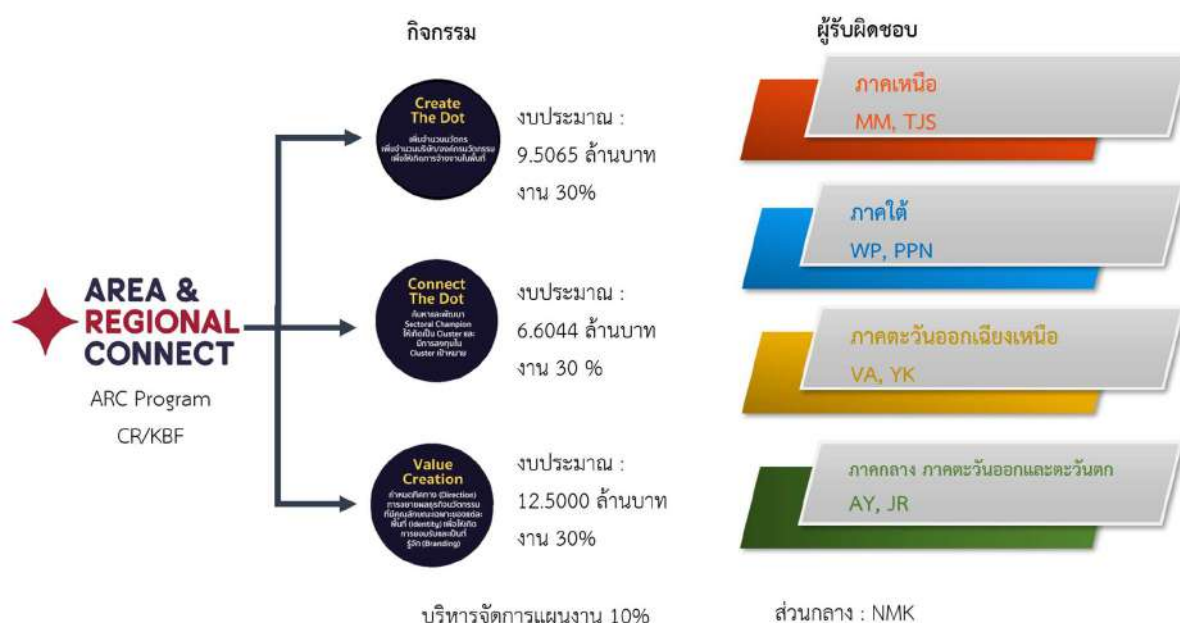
กิจกรรม

ผู้รับผิดชอบ

AREA & REGIONAL CONNECT

ARC Program

CR/KBF

Create The Dot

เพิ่มจำนวนนวัตกร เพิ่มจำนวนบริษัท/องค์กรนวัตกรรม เพื่อให้เกิดการจ้างงานในพื้นที่

งบประมาณ : 9.5065 ล้านบาท

งาน 30%

Connect The Dot

ค้นหาและพัฒนา Sectoral Champion ให้เกิดเป็น Cluster และมีการลงทุนใน Cluster เป้าหมาย

งบประมาณ : 6.6044 ล้านบาท

งาน 30 %

Value Creation

กำหนดทิศทาง (Direction) การขยายผลธุรกิจนวัตกรรม ที่มีคุณลักษณะเฉพาะของแต่ละพื้นที่ (Identity) เพื่อให้เกิดการยอมรับและเป็นที่รู้จัก (Branding)

งบประมาณ : 12.5000 ล้านบาท

งาน 30%

ภาคเหนือ

MM, TJS

ภาคใต้

WP, PPN

ภาคตะวันออกเฉียงเหนือ

VA, YK

ภาคกลาง ภาคตะวันออกและตะวันตก

AY, JR

บริหารจัดการแผนงาน 10%

ส่วนกลาง : NMK